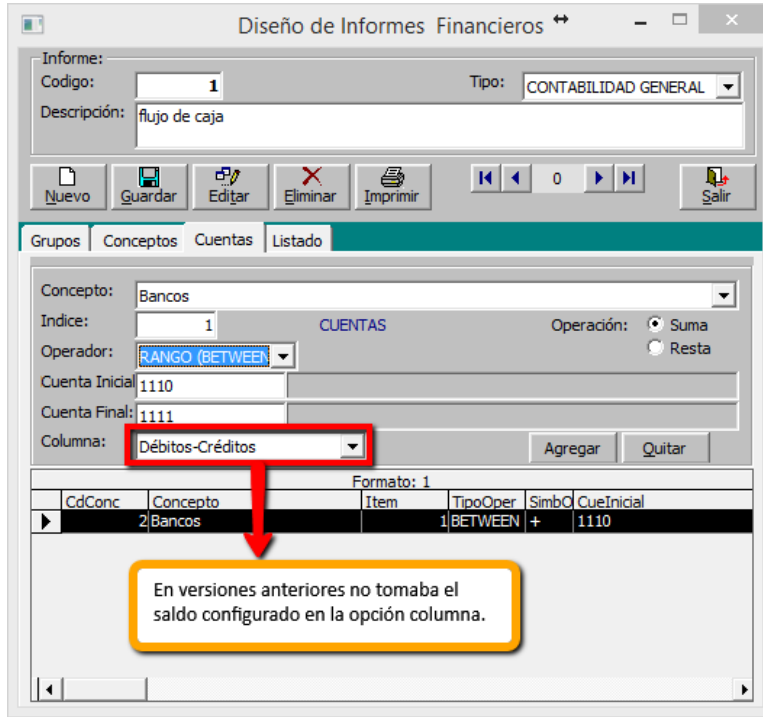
Diseño de Informes Financieros

Informe:
Codigo: 1
Tipo: CONTABILIDAD GENERAL
Descripción: flujo de caja

Nuevo
Guardar
Editar
Eliminar
Imprimir
0
Salir

Grupos
Conceptos
Cuentas
Listado

Concepto: Bancos
Indice: 1
CUENTAS
Operación: Suma
Resta
Operador: RANGO (BETWEEN
Cuenta Inicial: 1110
Cuenta Final: 1111
Columna: Débitos-Créditos
Agregar
Quitar

Formato: 1

| | CdConc | Concepto | Item | TipoOper | SimbO | CueInicial |
|---|---|---|---|---|---|---|
| ▶ | 2 | Bancos | 1 | BETWEEN | + | 1110 |

En versiones anteriores no tomaba el saldo configurado en la opción columna.